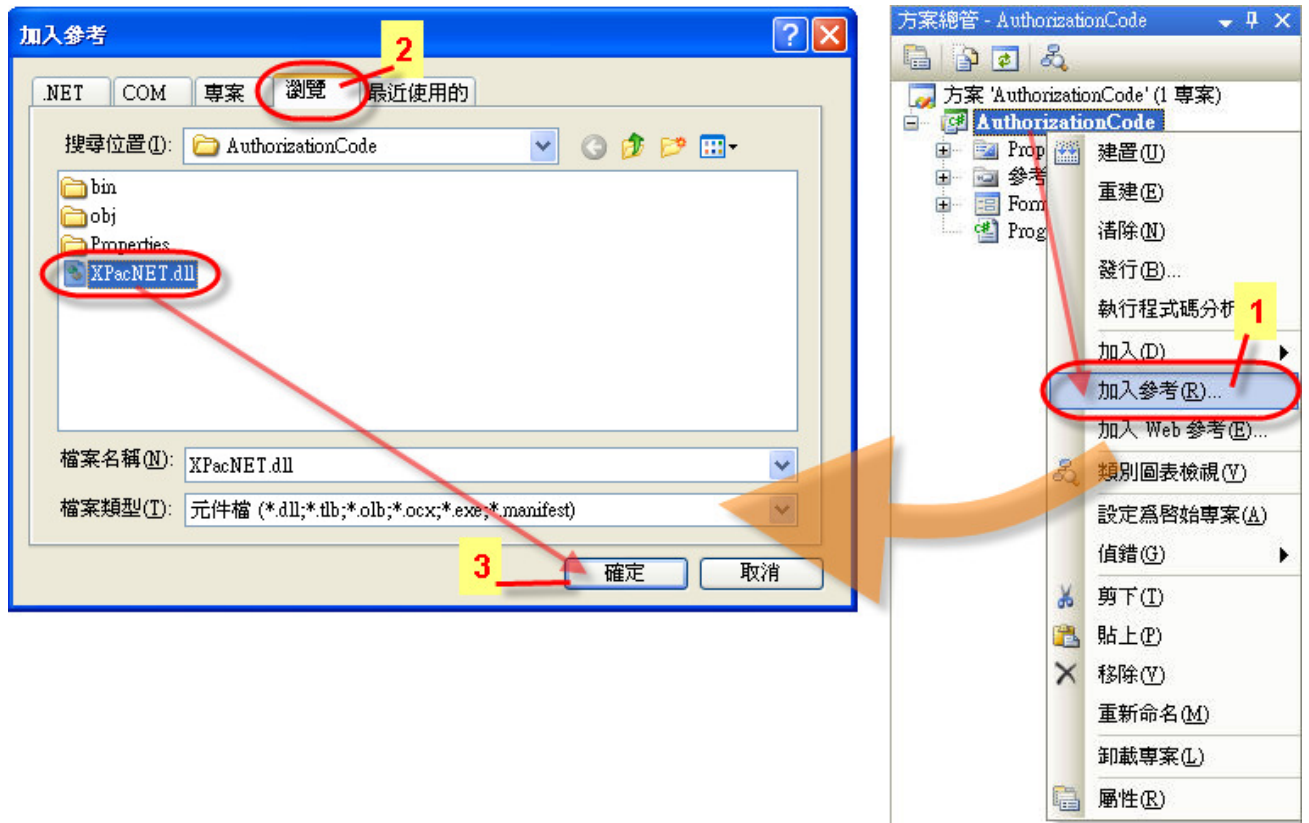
加入參考

.NET | COM | 專案 | 瀏覽 | 最近使用的

2

搜尋位置(I): AuthorizationCode

bin
obj
Properties
XPacNET.dll

檔案名稱(N): XPacNET.dll

檔案類型(T): 元件檔 (*.dll;*.tlb;*.olb;*.ocx;*.exe;*.manifest)

3

確定 取消

方案總管 - AuthorizationCode

方案 'AuthorizationCode' (1 專案)
AuthorizationCode
Prop
參考
Form
Prog

建置(U)
重建(E)
清除(N)
發行(B)...
執行程式碼分析
1
加入(D)
加入參考(R)...
加入 Web 參考(E)...
類別圖表檢視(V)
設定為啟始專案(A)
偵錯(G)
剪下(T)
貼上(P)
移除(V)
重新命名(M)
卸載專案(L)
屬性(R)